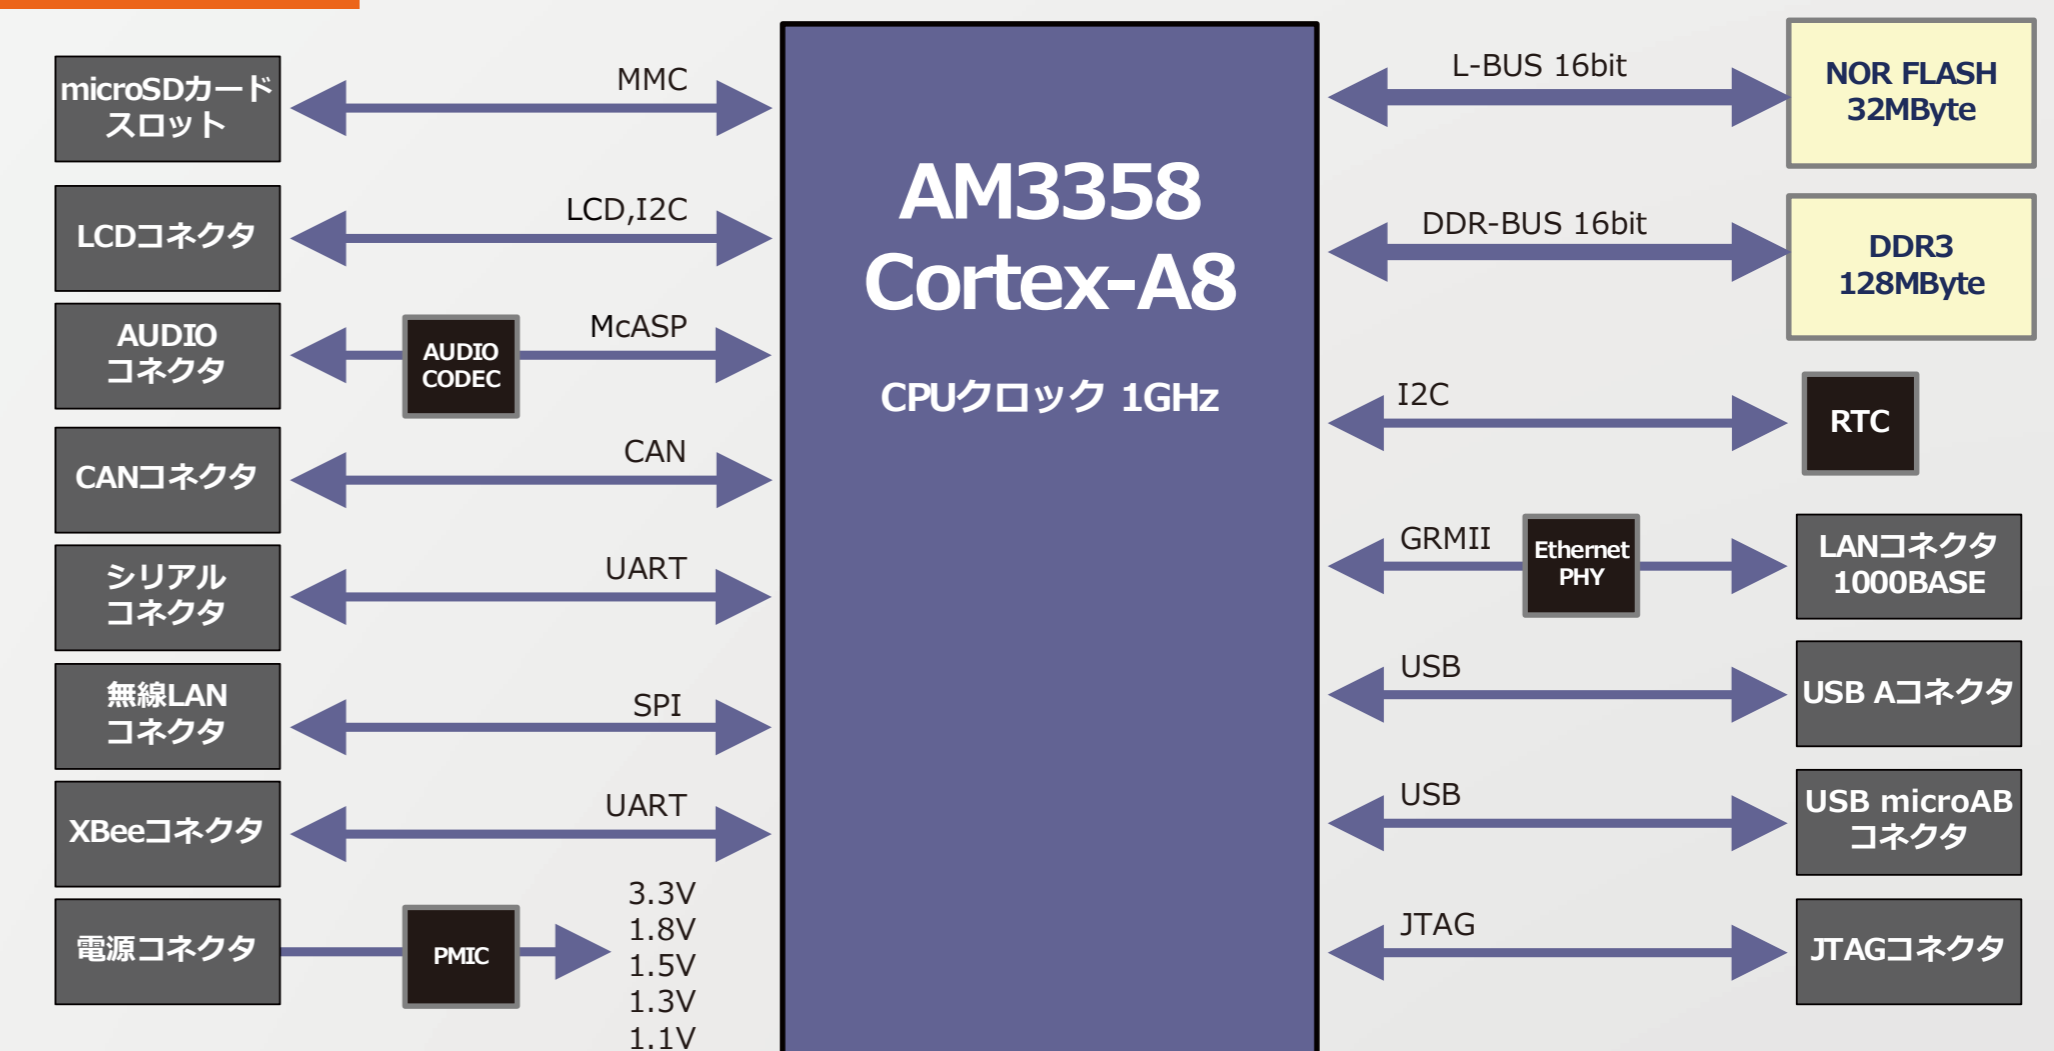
microSDカード スロット

MMC

LCDコネクタ

LCD,I2C

AUDIO コネクタ

AUDIO CODEC

McASP

CANコネクタ

CAN

シリアル コネクタ

UART

無線LAN コネクタ

SPI

XBeeコネクタ

UART

電源コネクタ

PMIC

3.3V
1.8V
1.5V
1.3V
1.1V

AM3358
Cortex-A8

CPUクロック 1GHz

L-BUS 16bit

NOR FLASH 32MByte

DDR-BUS 16bit

DDR3 128MByte

I2C

RTC

GRMII

Ethernet PHY

LANコネクタ 1000BASE

USB

USB Aコネクタ

USB

USB microAB コネクタ

JTAG

JTAGコネクタ